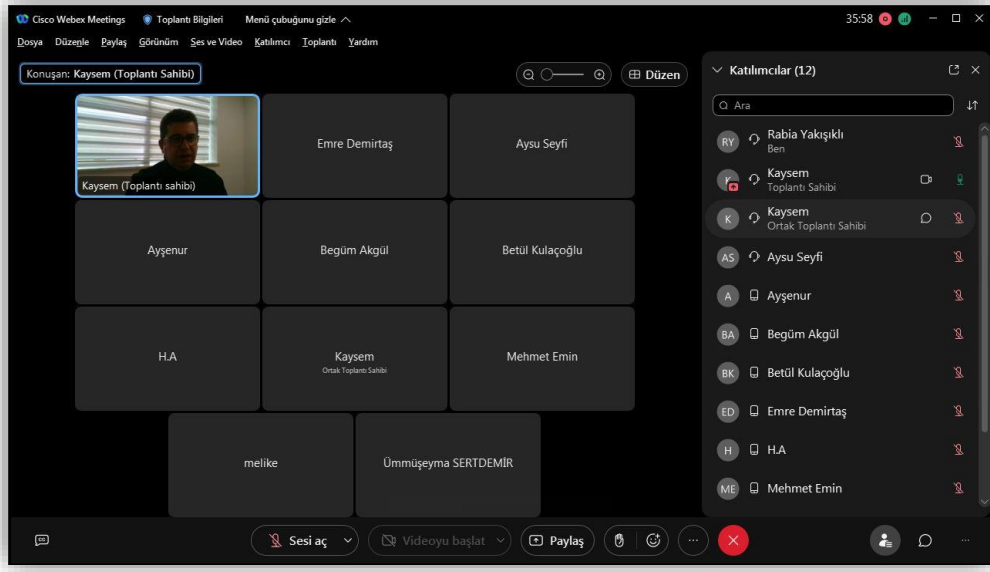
Cisco Webex Meetings   Toplantı Bilgileri   Menü çubuğunu gizle

35:58

Dosya  Düzenle  Paylaş  Görünüm  Ses ve Video  Katılımcı  Toplantı  Yardım

Konuşan: Kaysem (Toplantı Sahibi)

Düzen

Kaysem (Toplantı sahibi)

Emre Demirtaş

Aysu Seyfi

Ayşenur

Begüm Akgül

Betül Kulaçoğlu

H.A

Kaysem
Ortak Toplantı Sahibi

Mehmet Emin

melike

Ümmüşeyma SERTDEMİR

Katılımcılar (12)

Ara

RY Rabia Yakışıklı
Ben

Kaysem
Toplantı Sahibi

K Kaysem
Ortak Toplantı Sahibi

AS Aysu Seyfi

A Ayşenur

BA Begüm Akgül

BK Betül Kulaçoğlu

ED Emre Demirtaş

H H.A

ME Mehmet Emin

Sesi aç

Videoyu başlat

Paylaş